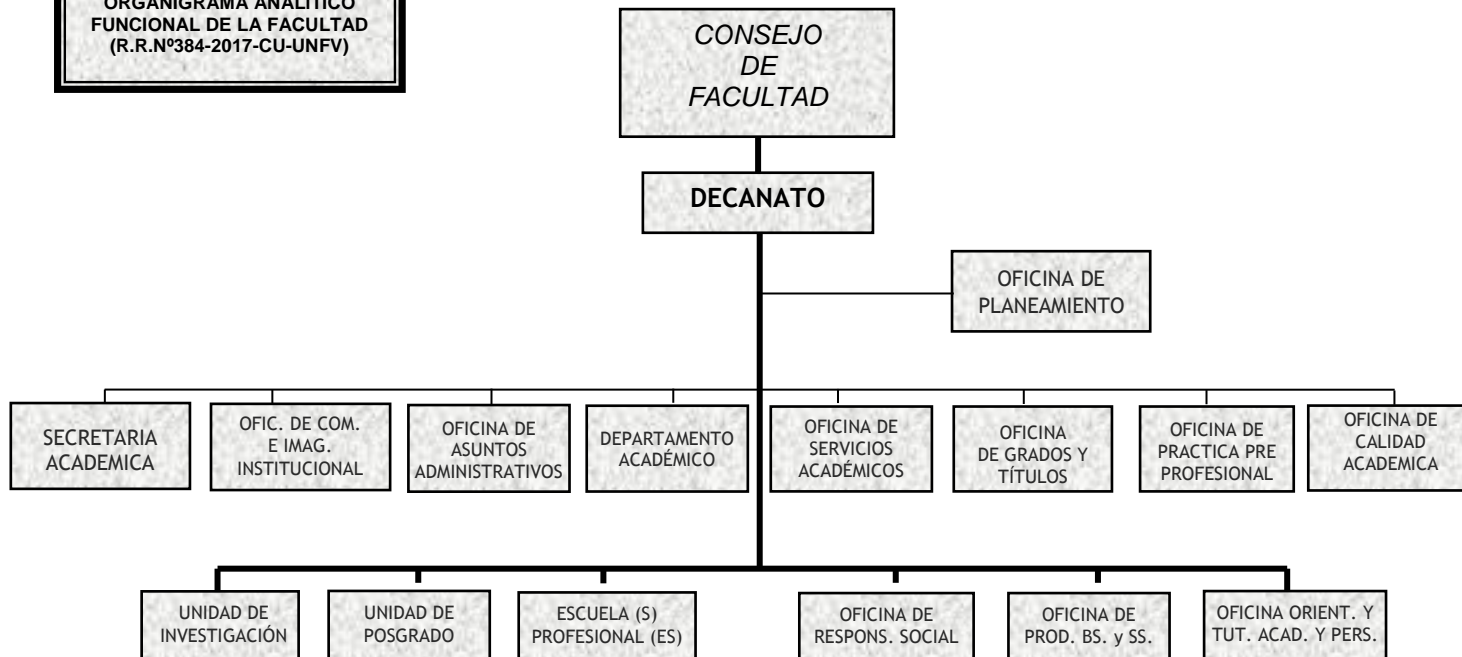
ORGANIGRAMA ANALITICO FUNCIONAL DE LA FACULTAD (R.R.Nº384-2017-CU-UNFV)

CONSEJO DE FACULTAD

DECANATO

OFICINA DE PLANEAMIENTO

SECRETARIA ACADEMICA

OFIC. DE COM. E IMAG. INSTITUCIONAL

OFICINA DE ASUNTOS ADMINISTRATIVOS

DEPARTAMENTO ACADÉMICO

OFICINA DE SERVICIOS ACADÉMICOS

OFICINA DE GRADOS Y TÍTULOS

OFICINA DE PRACTICA PRE PROFESIONAL

OFICINA DE CALIDAD ACADEMICA

UNIDAD DE INVESTIGACIÓN

UNIDAD DE POSGRADO

ESCUELA (S) PROFESIONAL (ES)

OFICINA DE RESPONS. SOCIAL

OFICINA DE PROD. BS. y SS.

OFICINA ORIENT. Y TUT. ACAD. Y PERS.